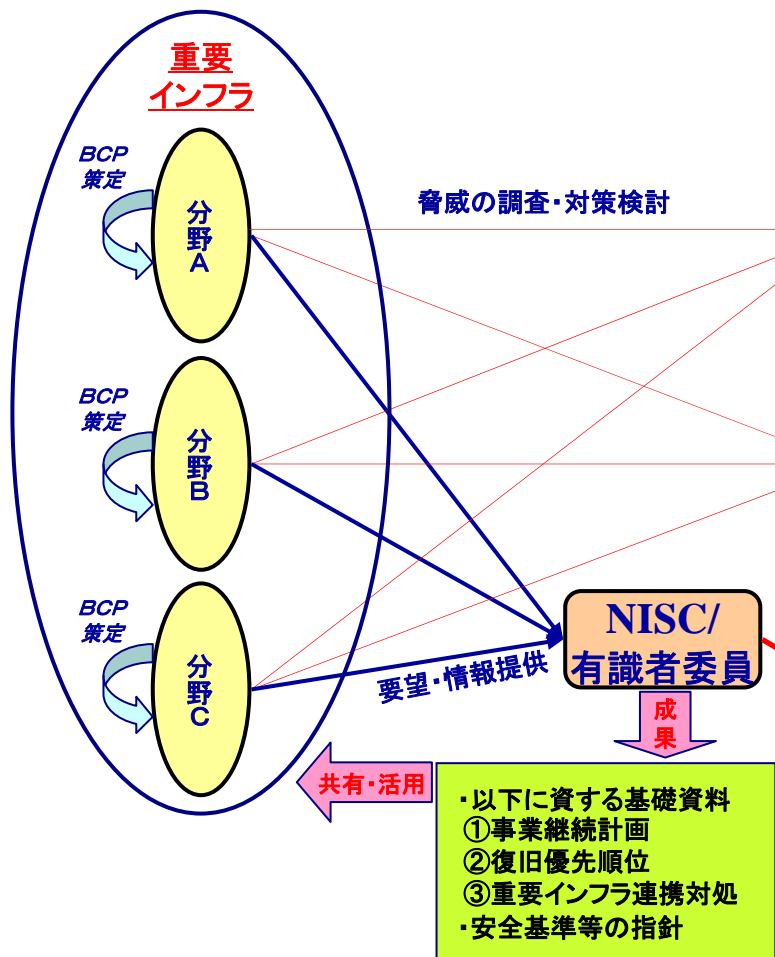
重要
インフラ

BCP
策定

分野A

BCP
策定

分野B

BCP
策定

分野C

脅威の調査・対策検討

NISC/
有識者委員

要望・情報提供

成果

共有・活用

・以下に資する基礎資料
①事業継続計画
②復旧優先順位
③重要インフラ連携対処
・安全基準等の指針